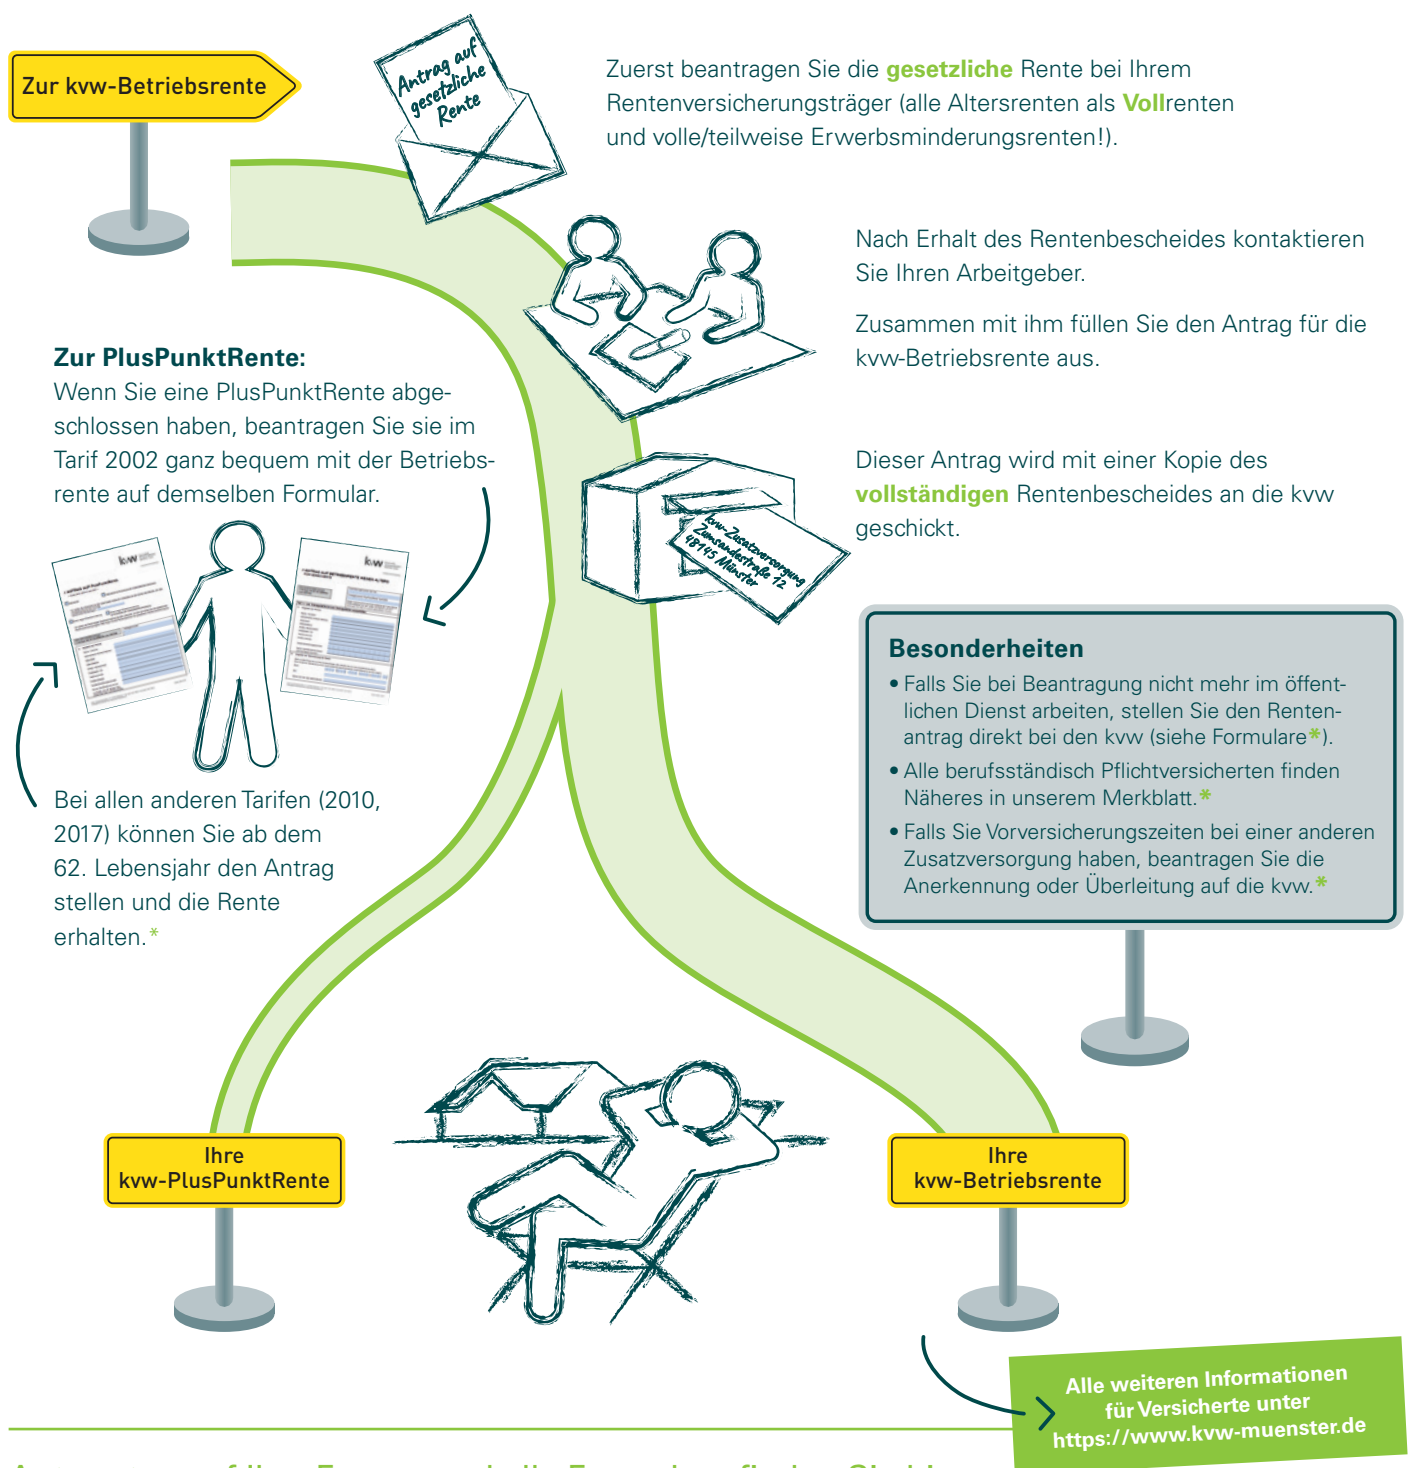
Zur kvw-Betriebsrente

Antrag auf gesetzliche Rente

Zuerst beantragen Sie die gesetzliche Rente bei Ihrem Rentenversicherungsträger (alle Altersrenten als Vollrenten und volle/teilweise Erwerbsminderungsrenten!).

Nach Erhalt des Rentenbescheides kontaktieren Sie Ihren Arbeitgeber.

Zusammen mit ihm füllen Sie den Antrag für die kvw-Betriebsrente aus.

Zur PlusPunktRente:
Wenn Sie eine PlusPunktRente abgeschlossen haben, beantragen Sie sie im Tarif 2002 ganz bequem mit der Betriebsrente auf demselben Formular.

Dieser Antrag wird mit einer Kopie des vollständigen Rentenbescheides an die kvw geschickt.

kvw-Zusatzversorgung Zumsandestraße 12 48145 Münster

Besonderheiten
• Falls Sie bei Beantragung nicht mehr im öffentlichen Dienst arbeiten, stellen Sie den Rentenantrag direkt bei den kvw (siehe Formulare*).
• Alle berufsständisch Pflichtversicherten finden Näheres in unserem Merkblatt.*
• Falls Sie Vorversicherungszeiten bei einer anderen Zusatzversorgung haben, beantragen Sie die Anerkennung oder Überleitung auf die kvw.*

Bei allen anderen Tarifen (2010, 2017) können Sie ab dem 62. Lebensjahr den Antrag stellen und die Rente erhalten.*

Ihre kvw-PlusPunktRente

Ihre kvw-Betriebsrente

Alle weiteren Informationen für Versicherte unter https://www.kvw-muenster.de

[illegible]